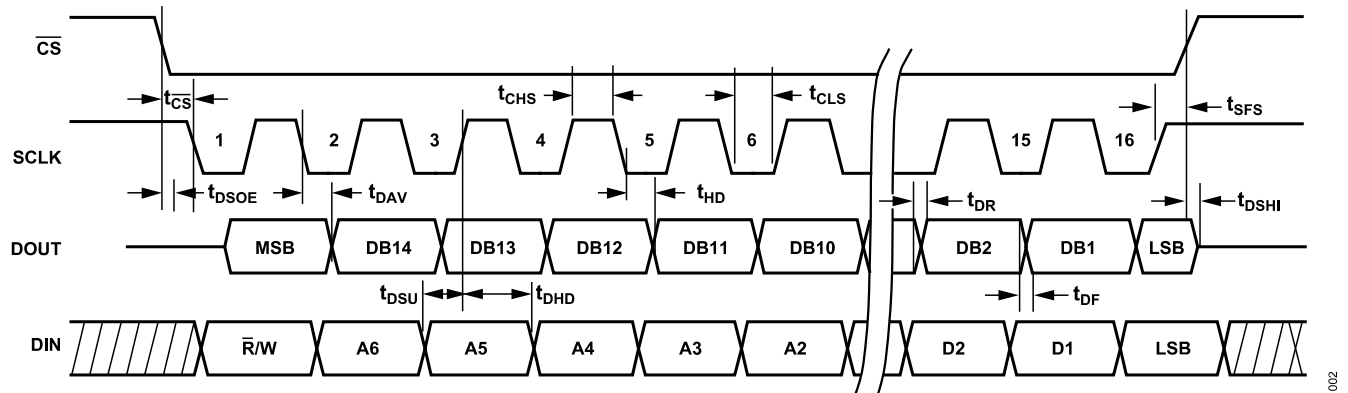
$\overline{CS}$

$t_{\overline{CS}}$

$t_{CHS}$

$t_{CLS}$

$t_{SFS}$

SCLK

1 2 3 4 5 6 15 16

$t_{DSOE}$

$t_{DAV}$

$t_{HD}$

$t_{DR}$

$t_{DSHI}$

DOUT

MSB DB14 DB13 DB12 DB11 DB10 DB2 DB1 LSB

$t_{DSU}$

$t_{DHD}$

$t_{DF}$

DIN

$\overline{R}$/W A6 A5 A4 A3 A2 D2 D1 LSB

002